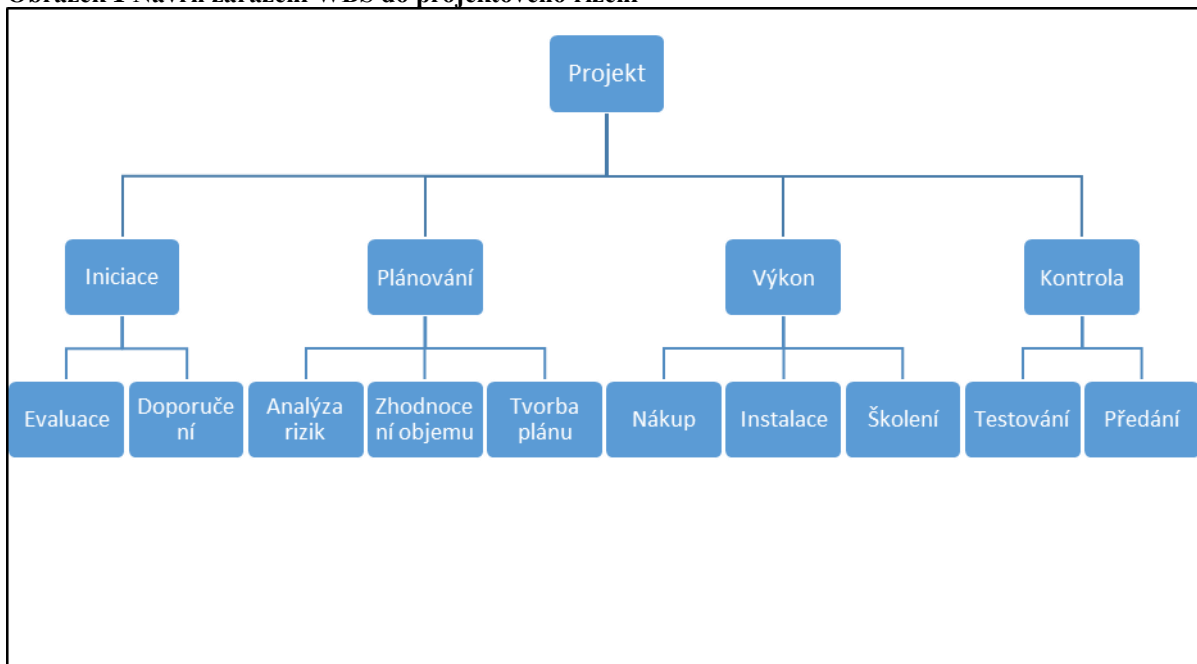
Obrázek 1 Návrh zařazení WBS do projektového řízení

Projekt

Iniciace

Plánování

Výkon

Kontrola

Evaluace

Doporučení

Analýza rizik

Zhodnocení objemu

Tvorba plánu

Nákup

Instalace

Školení

Testování

Předání